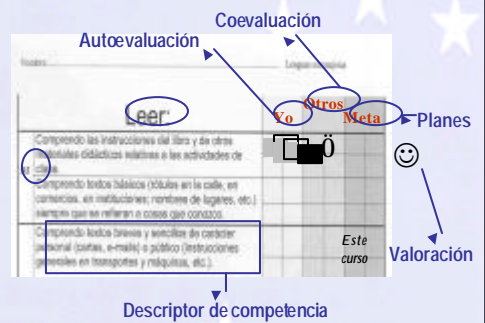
Coevaluación

Autoevaluación

Nombre

Lengua extranjera

Leer

Yo

Otros

Meta

Planes

Comprendo las instrucciones del libro y de otros materiales didácticos relativas a las actividades de clase.

Comprendo textos básicos (rótulos en la calle, en comercios, en instituciones; nombres de lugares, etc.) siempre que se refieran a cosas que conozco.

Comprendo textos breves y sencillos de carácter personal (cartas, e-mails) o público (instrucciones generales en transportes y máquinas, etc.).

Este curso

Valoración

Descriptor de competencia